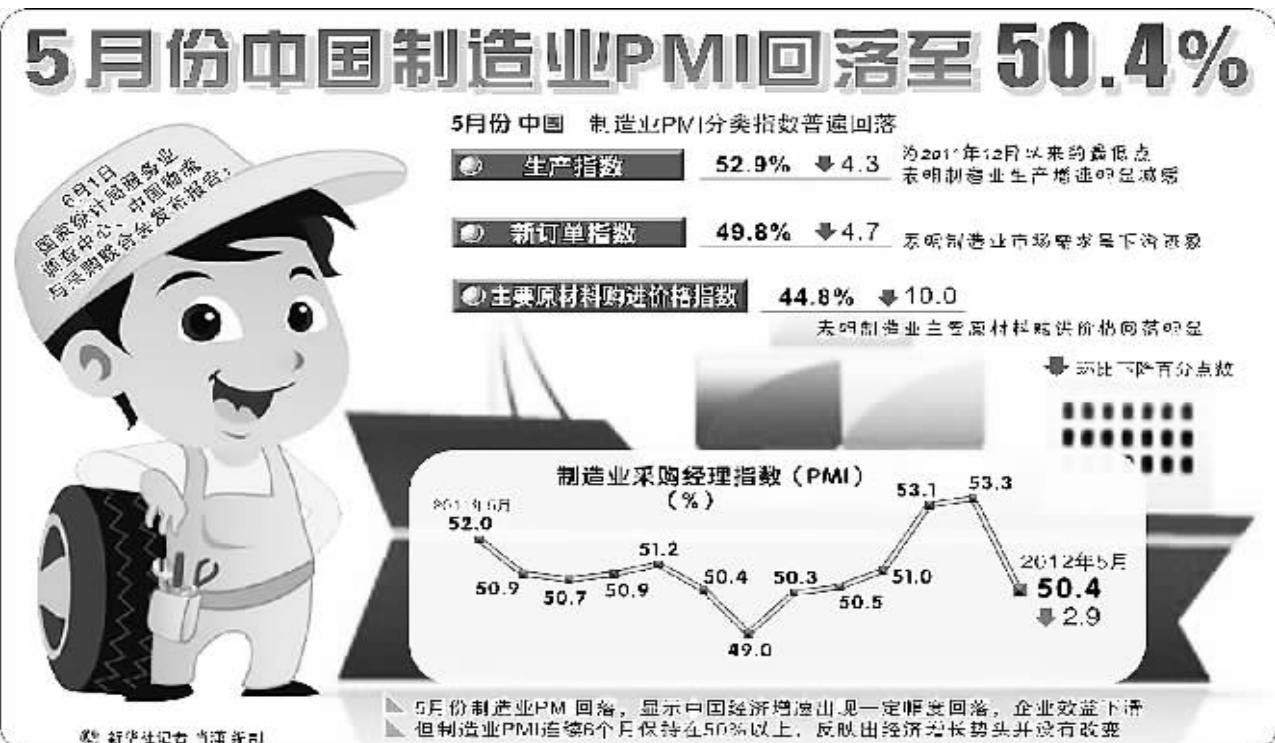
5月份中国制造业PMI回落至50.4%

6月1日
国家统计局服务业调查中心、中国物流与采购联合会发布报告：

5月份 中国 制造业PMI分类指数普遍回落

生产指数 52.9% 4.3 为2011年12月以来的最低点 表明制造业生产增速明显减缓

新订单指数 49.8% 4.7 表明制造业市场需求呈下滑迹象

主要原材料购进价格指数 44.8% 10.0 表明制造业主要原材料采购价格回落明显

环比下降百分点数

制造业采购经理指数（PMI）（%）

2011年5月
52.0
50.9
50.7
50.9
51.2
50.4
49.0
50.3
50.5
51.0
53.1
53.3
2012年5月
50.4
2.9

5月份制造业PMI回落，显示中国经济增速出现一定幅度回落，企业效益下滑
但制造业PMI连续6个月保持在50%以上，反映出经济增长势头并没有改变

新华社记者 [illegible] 编制